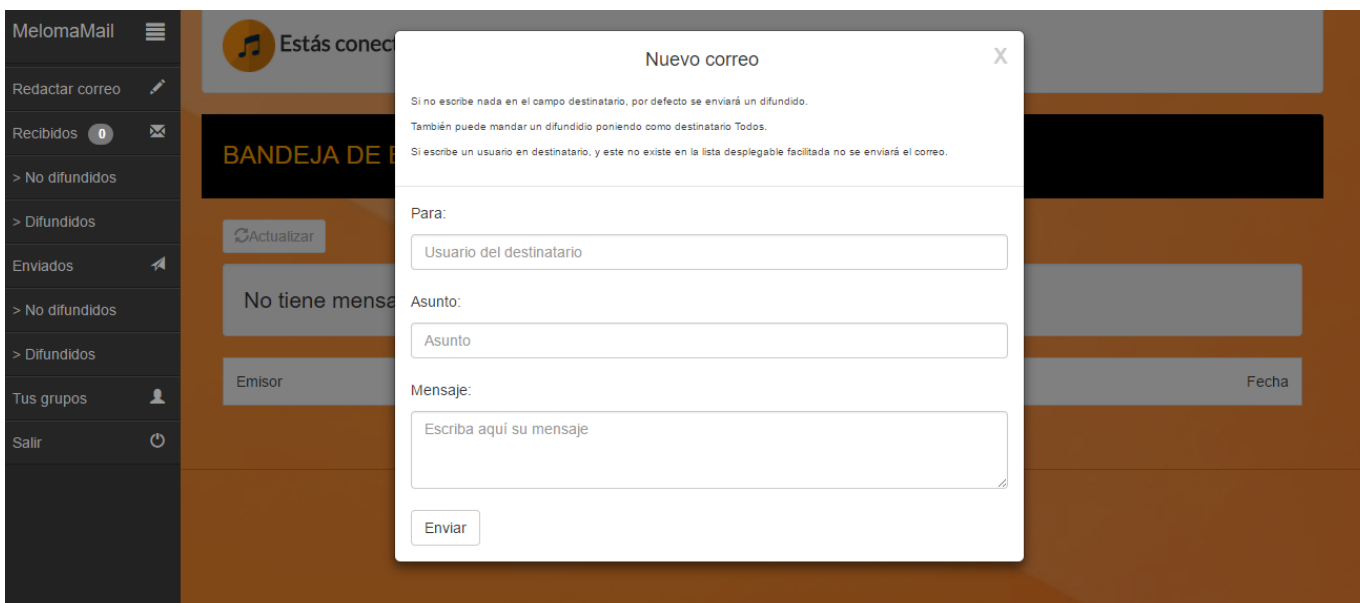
MelomaMail

Redactar correo

Recibidos 0

> No difundidos

> Difundidos

Enviados

> No difundidos

> Difundidos

Tus grupos

Salir

Estás conect

BANDEJA DE E

Actualizar

No tiene mensa

Emisor

Fecha

Nuevo correo

X

Si no escribe nada en el campo destinatario, por defecto se enviará un difundido.

También puede mandar un difundidio poniendo como destinatario Todos.

Si escribe un usuario en destinatario, y este no existe en la lista desplegable facilitada no se enviará el correo.

Para:

Usuario del destinatario

Asunto:

Asunto

Mensaje:

Escriba aquí su mensaje

Enviar